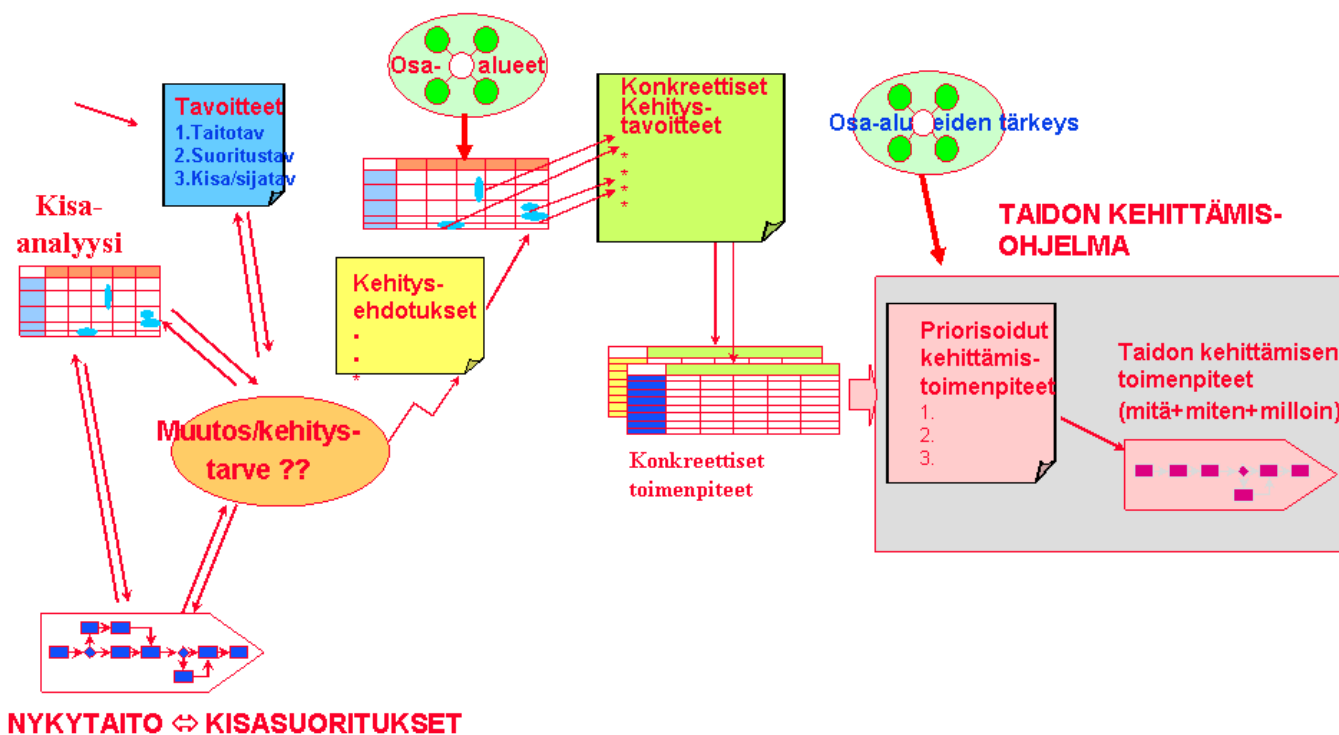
Osa- alueet

Tavoitteet
1.Taitotav
2.Suoritustav
3.Kisa/sijatav

Konkreettiset Kehitys-tavoitteet
*
*
*
*
*

Osa-alueiden tärkeys

Kisa-analyysi

TAIDON KEHITTÄMIS-OHJELMA

Kehitys-ehdotukset
.
.
*

Priorisoidut kehittämis-toimenpiteet
1.
2.
3.

Taidon kehittämisen toimenpiteet
(mitä+miten+milloin)

Muutos/kehitys-tarve ??

Konkreettiset toimenpiteet

NYKYTAITO ⇔ KISASUORITUKSET